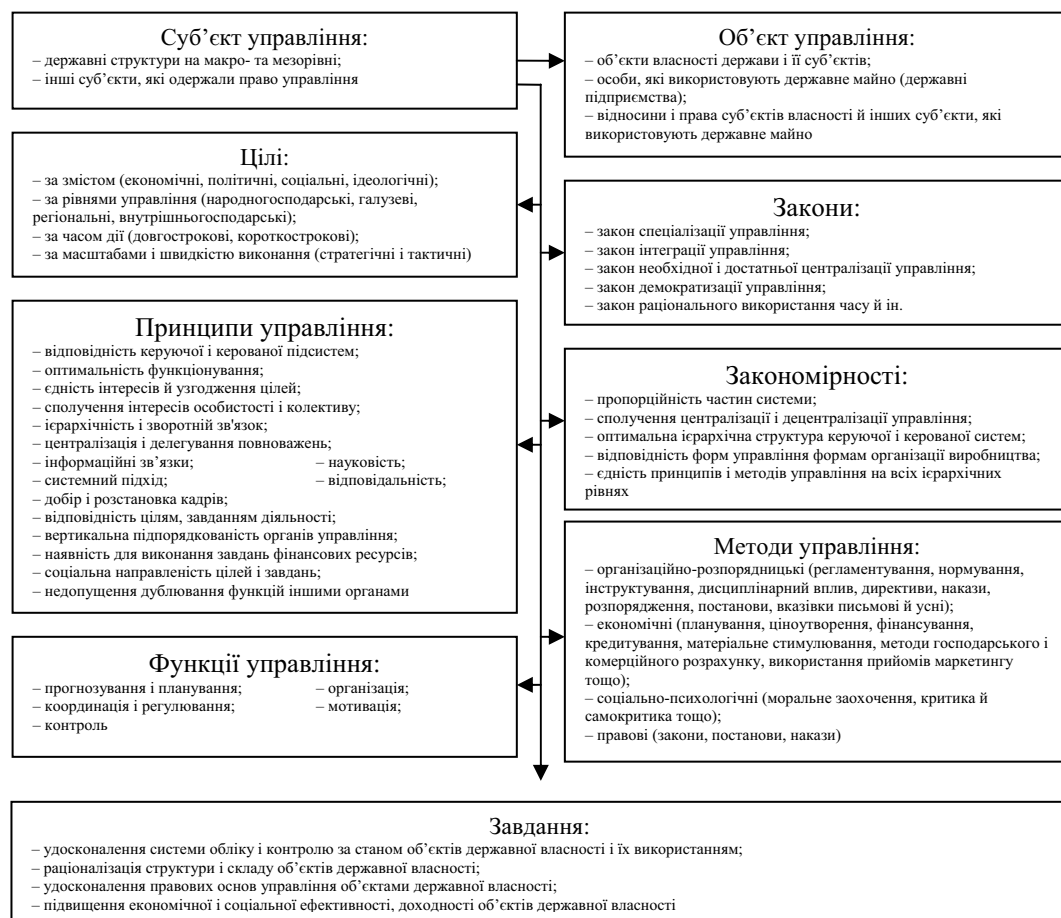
Суб'єкт управління:
– державні структури на макро- та мезорівні;
– інші суб'єкти, які одержали право управління

Об'єкт управління:
– об'єкти власності держави і її суб'єктів;
– особи, які використовують державне майно (державні підприємства);
– відносини і права суб'єктів власності й інших суб'єкти, які використовують державне майно

Цілі:
– за змістом (економічні, політичні, соціальні, ідеологічні);
– за рівнями управління (народногосподарські, галузеві, регіональні, внутрішньогосподарські);
– за часом дії (довгострокові, короткострокові);
– за масштабами і швидкістю виконання (стратегічні і тактичні)

Закони:
– закон спеціалізації управління;
– закон інтеграції управління;
– закон необхідної і достатньої централізації управління;
– закон демократизації управління;
– закон раціонального використання часу й ін.

Принципи управління:
– відповідність керуючої і керованої підсистем;
– оптимальність функціонування;
– єдність інтересів й узгодження цілей;
– сполучення інтересів особистості і колективу;
– ієрархічність і зворотній зв'язок;
– централізація і делегування повноважень;
– інформаційні зв'язки;
– науковість;
– системний підхід;
– відповідальність;
– добір і розстановка кадрів;
– відповідність цілям, завданням діяльності;
– вертикальна підпорядкованість органів управління;
– наявність для виконання завдань фінансових ресурсів;
– соціальна направленість цілей і завдань;
– недопущення дублювання функцій іншими органами

Закономірності:
– пропорційність частин системи;
– сполучення централізації і децентралізації управління;
– оптимальна ієрархічна структура керуючої і керованої систем;
– відповідність форм управління формам організації виробництва;
– єдність принципів і методів управління на всіх ієрархічних рівнях

Методи управління:
– організаційно-розпорядницькі (регламентування, нормування, інструктування, дисциплінарний вплив, директиви, накази, розпорядження, постанови, вказівки письмові й усні);
– економічні (планування, ціноутворення, фінансування, кредитування, матеріальне стимулювання, методи господарського і комерційного розрахунку, використання прийомів маркетингу тощо);
– соціально-психологічні (моральне заохочення, критика й самокритика тощо);
– правові (закони, постанови, накази)

Функції управління:
– прогнозування і планування;
– організація;
– координація і регулювання;
– мотивація;
– контроль

Завдання:
– удосконалення системи обліку і контролю за станом об'єктів державної власності і їх використанням;
– раціоналізація структури і складу об'єктів державної власності;
– удосконалення правових основ управління об'єктами державної власності;
– підвищення економічної і соціальної ефективності, доходності об'єктів державної власності